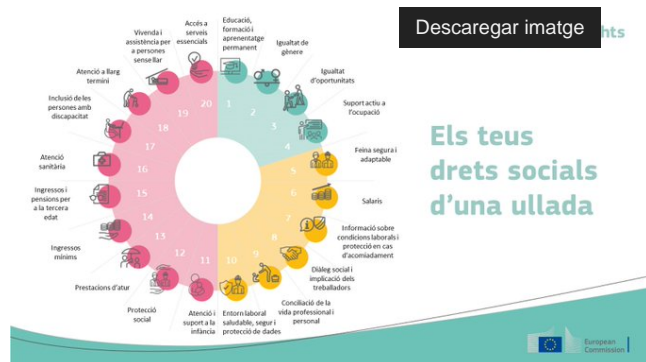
Descaregar imatge

ghts

Els teus drets socials d'una ullada

Educació, formació i aprenentatge permanent
1
Igualtat de gènere
2
Igualtat d'oportunitats
3
Suport actiu a l'ocupació
4
Feina segura i adaptable
5
Salaris
6
Informació sobre condicions laborals i protecció en cas d'acomiadament
7
Diàleg social i implicació dels treballadors
8
Conciliació de la vida professional i personal
9
Entorn laboral saludable, segur i protecció de dades
10
Atenció i suport a la infància
11
Protecció social
12
Prestacions d'atur
13
Ingressos mínims
14
Ingressos i pensions per a la tercera edat
15
Atenció sanitària
16
Inclusió de les persones amb discapacitat
17
Atenció a llarg termini
18
Vivenda i assistència per a persones sense llar
19
Accés a serveis essencials
20

European Commission